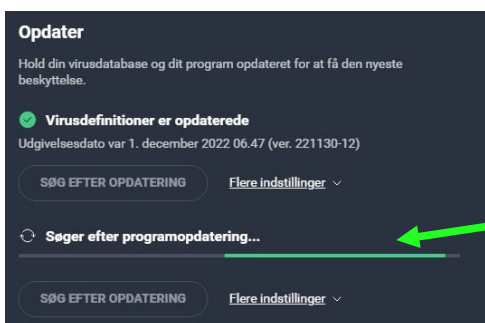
Opdater

Hold din virusdatabase og dit program opdateret for at få den nyeste beskyttelse.

Virusdefinitioner er opdaterede

Udgivelsesdato var 1. december 2022 06.47 (ver. 221130-12)

SØG EFTER OPDATERING

Flere indstillinger

Søger efter programopdatering...

SØG EFTER OPDATERING

Flere indstillinger